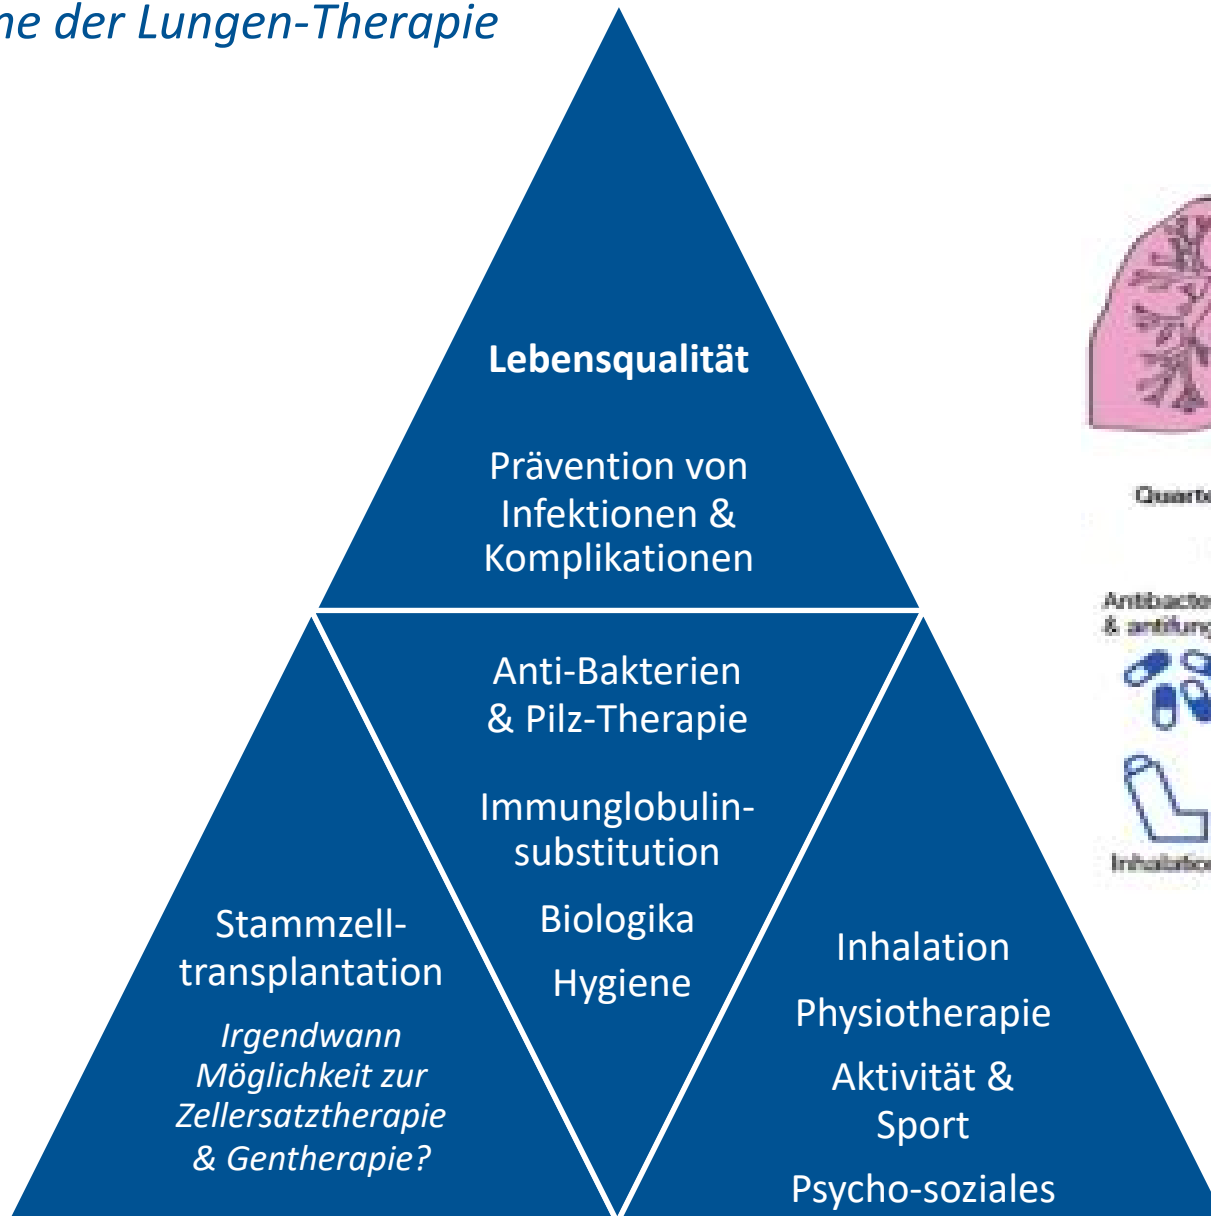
ne der Lungen-Therapie

**Lebensqualität**

Prävention von Infektionen & Komplikationen

Anti-Bakterien & Pilz-Therapie

Immunglobulinsubstitution

Biologika

Hygiene

Stammzelltransplantation

*Irgendwann Möglichkeit zur Zellersatztherapie & Gentherapie?*

Inhalation

Physiotherapie

Aktivität & Sport

Psycho-soziales

Quart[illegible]

Antibacte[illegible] & antifung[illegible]

Inhalatio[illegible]